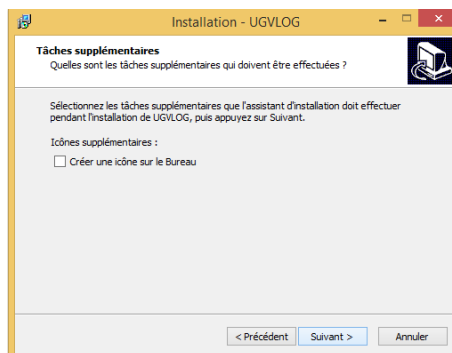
Installation - UGVLOG

Tâches supplémentaires
Quelles sont les tâches supplémentaires qui doivent être effectuées ?

Sélectionnez les tâches supplémentaires que l'assistant d'installation doit effectuer pendant l'installation de UGVLOG, puis appuyez sur Suivant.

Icônes supplémentaires :

Créer une icône sur le Bureau

< Précédent
Suivant >
Annuler